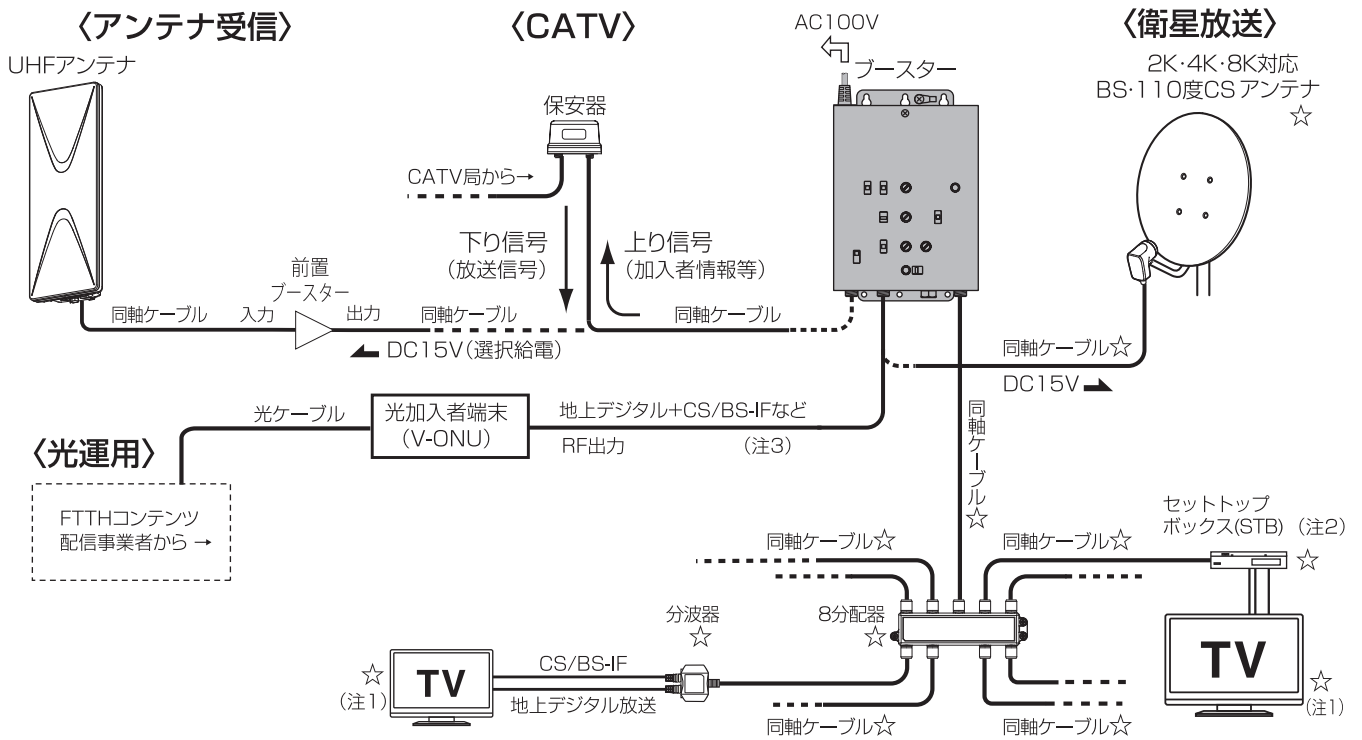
〈アンテナ受信〉
UHFアンテナ

〈CATV〉
保安器
CATV局から→
下り信号
(放送信号)
上り信号
(加入者情報等)

AC100V
ブースター

〈衛星放送〉
2K·4K·8K対応
BS·110度CS アンテナ
☆

前置
ブースター
同軸ケーブル　入力　出力　同軸ケーブル
同軸ケーブル
DC15V(選択給電)

同軸ケーブル☆
DC15V

光ケーブル
光加入者端末
(V-ONU)
地上デジタル+CS/BS-IFなど
RF出力　(注3)

〈光運用〉
FTTHコンテンツ
配信事業者から →

同軸ケーブル☆

セットトップ
ボックス(STB) (注2)
☆

同軸ケーブル☆
同軸ケーブル☆
分波器
☆
8分配器
☆

☆
(注1)
TV
CS/BS-IF
地上デジタル放送

TV
☆
(注1)

同軸ケーブル☆
同軸ケーブル☆